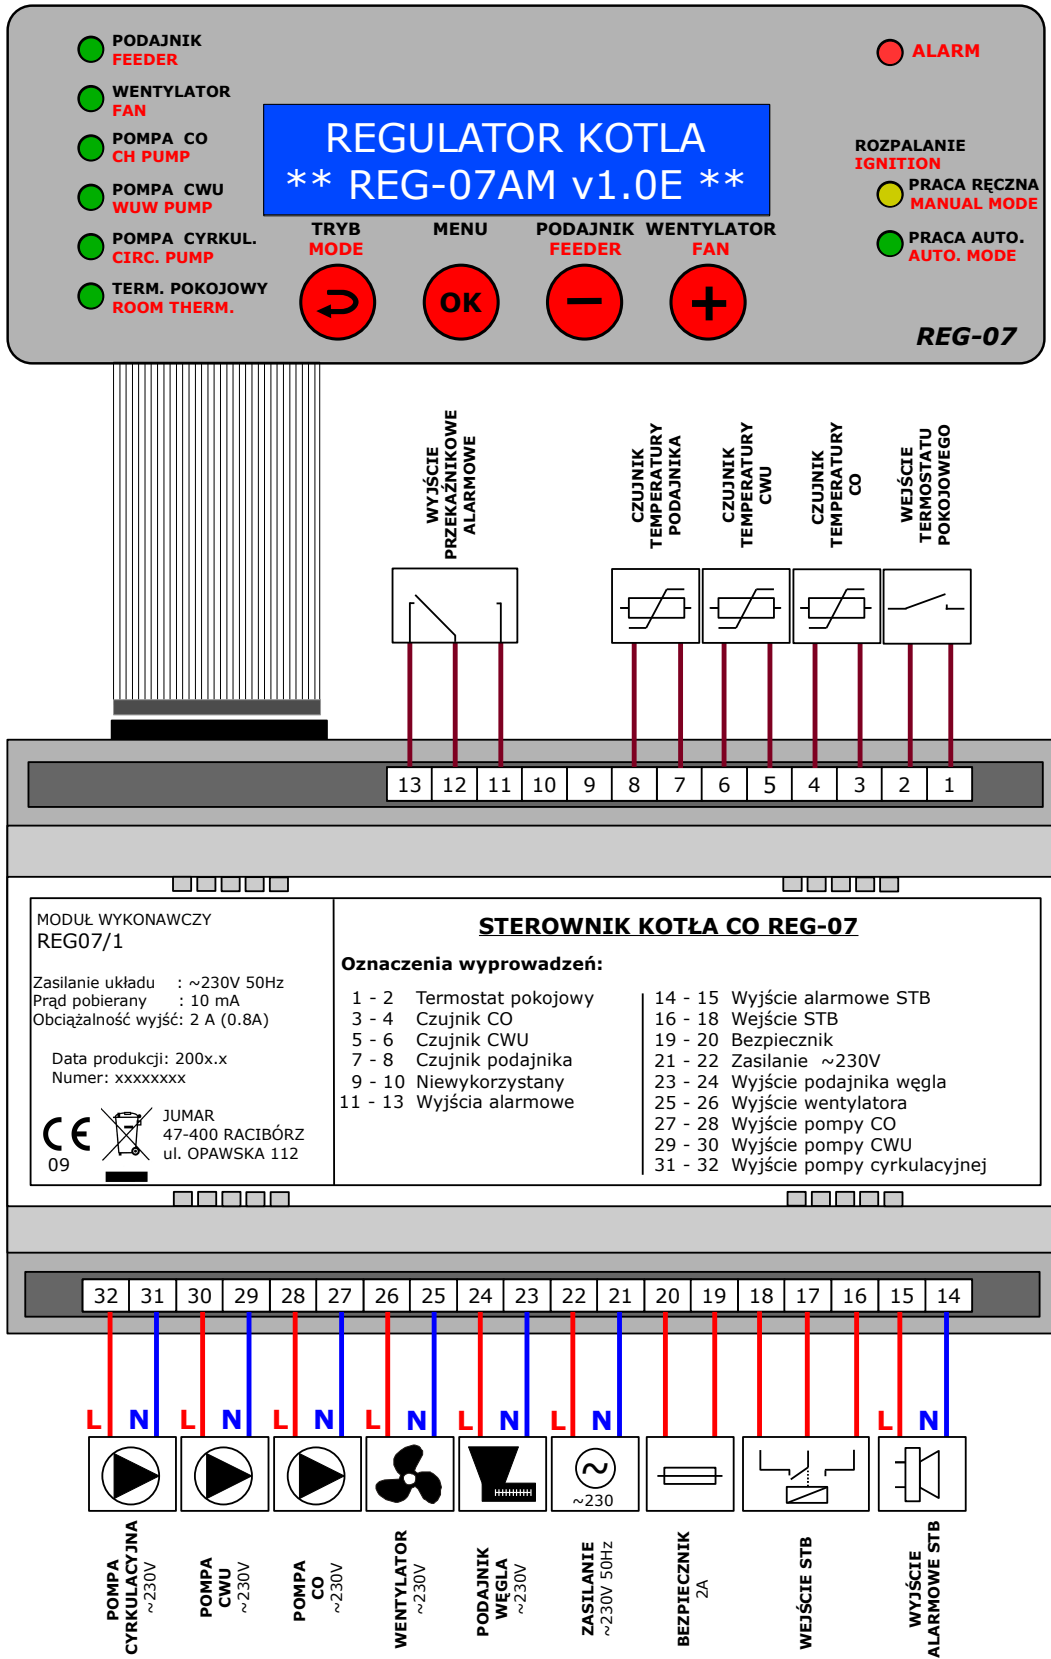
PODAJNIK
FEEDER

WENTYLATOR
FAN

POMPA CO
CH PUMP

POMPA CWU
WUW PUMP

POMPA CYRKUL.
CIRC. PUMP

TERM. POKOJOWY
ROOM THERM.

REGULATOR KOTLA
** REG-07AM v1.0E **

TRYB
MODE

MENU

PODAJNIK
FEEDER

WENTYLATOR
FAN

OK

ALARM

ROZPALANIE
IGNITION

PRACA RĘCZNA
MANUAL MODE

PRACA AUTO.
AUTO. MODE

REG-07

WYJŚCIE PRZEKAŹNIKOWE ALARMOWE

CZUJNIK TEMPERATURY PODAJNIKA

CZUJNIK TEMPERATURY CWU

CZUJNIK TEMPERATURY CO

WEJŚCIE TERMOSTATU POKOJOWEGO

| 13 | 12 | 11 | 10 | 9 | 8 | 7 | 6 | 5 | 4 | 3 | 2 | 1 |
|---|---|---|---|---|---|---|---|---|---|---|---|---|

MODUŁ WYKONAWCZY
REG07/1

Zasilanie układu : ~230V 50Hz
Prąd pobierany : 10 mA
Obciążalność wyjść: 2 A (0.8A)

Data produkcji: 200x.x
Numer: xxxxxxxx

CE
09

JUMAR
47-400 RACIBÓRZ
ul. OPAWSKA 112

STEROWNIK KOTŁA CO REG-07

Oznaczenia wyprowadzeń:

1 - 2 Termostat pokojowy
3 - 4 Czujnik CO
5 - 6 Czujnik CWU
7 - 8 Czujnik podajnika
9 - 10 Niewykorzystany
11 - 13 Wyjścia alarmowe

14 - 15 Wyjście alarmowe STB
16 - 18 Wejście STB
19 - 20 Bezpiecznik
21 - 22 Zasilanie ~230V
23 - 24 Wyjście podajnika węgla
25 - 26 Wyjście wentylatora
27 - 28 Wyjście pompy CO
29 - 30 Wyjście pompy CWU
31 - 32 Wyjście pompy cyrkulacyjnej

| 32 | 31 | 30 | 29 | 28 | 27 | 26 | 25 | 24 | 23 | 22 | 21 | 20 | 19 | 18 | 17 | 16 | 15 | 14 |
|---|---|---|---|---|---|---|---|---|---|---|---|---|---|---|---|---|---|---|

L N L N L N L N L N L N L N

~230

POMPA CYRKULACYJNA ~230V

POMPA CWU ~230V

POMPA CO ~230V

WENTYLATOR ~230V

PODAJNIK WĘGLA ~230V

ZASILANIE ~230V 50Hz

BEZPIECZNIK 2A

WEJŚCIE STB

WYJŚCIE ALARMOWE STB